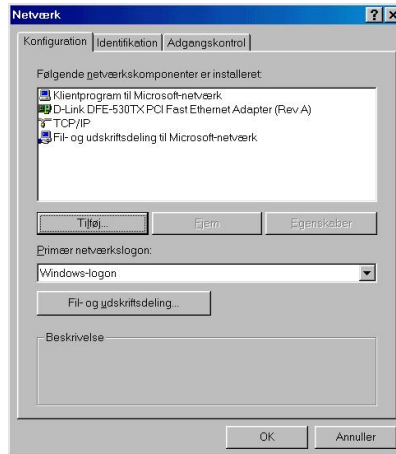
Netværk

?

Konfiguration | Identifikation | Adgangskontrol

Følgende netværkskomponenter er installeret:

Klientprogram til Microsoft-netværk
D-Link DFE-530TX PCI Fast Ethernet Adapter (Rev A)
TCP/IP
Fil- og udskriftsdeling til Microsoft-netværk

Tilføj... | Fjern | Egenskaber

Primær netværkslogon:

Windows-logon

Fil- og udskriftsdeling...

Beskrivelse

OK | Annuller